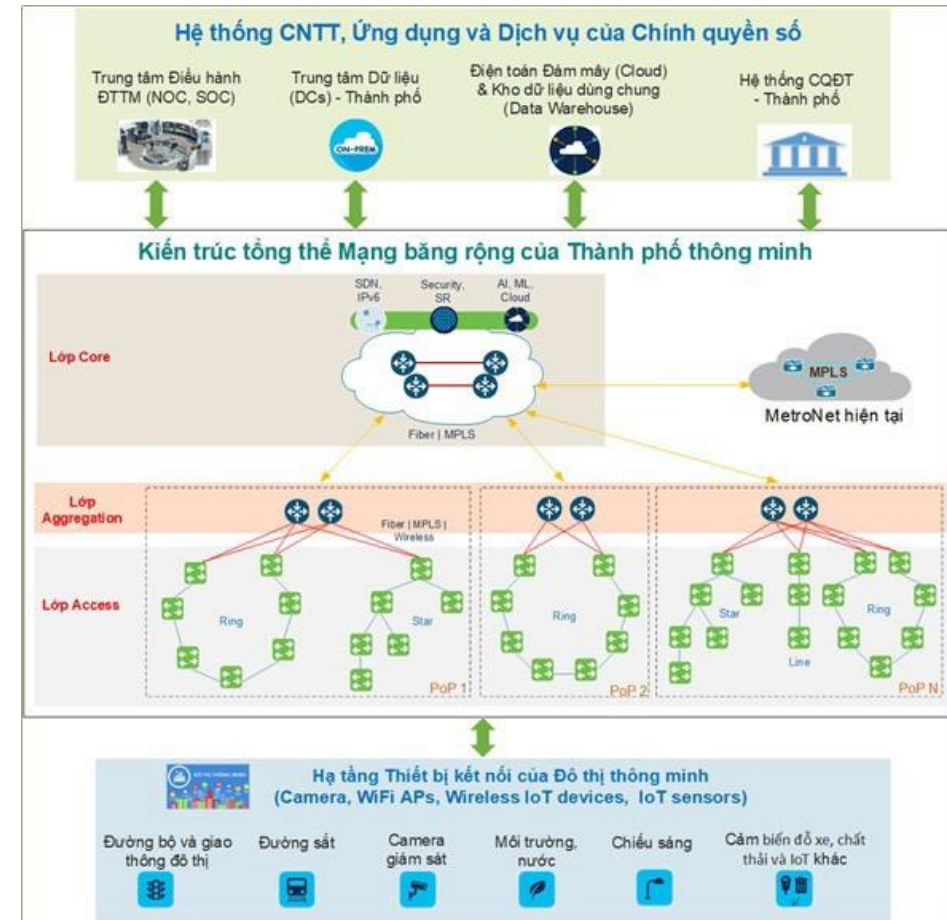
Hệ thống CNTT, Ứng dụng và Dịch vụ của Chính quyền số

Trung tâm Điều hành ĐTTM (NOC, SOC)

Trung tâm Dữ liệu (DCs) - Thành phố

ON-PREM

Điện toán Đám mây (Cloud) & Kho dữ liệu dùng chung (Data Warehouse)

Hệ thống CQĐT - Thành phố

Kiến trúc tổng thể Mạng băng rộng của Thành phố thông minh

SDN, IPv6

Security, SR

AI, ML, Cloud

Lớp Core

MPLS

MetroNet hiện tại

Fiber | MPLS

Lớp Aggregation

Fiber | MPLS | Wireless

Lớp Access

Ring

Star

PoP 1

Ring

PoP 2

Star

Ring

Line

PoP N

Hạ tầng Thiết bị kết nối của Đô thị thông minh (Camera, WiFi APs, Wireless IoT devices, IoT sensors)

Đường bộ và giao thông đô thị

Đường sắt

Camera giám sát

Môi trường, nước

Chiếu sáng

Cảm biến đỗ xe, chất thải và IoT khác